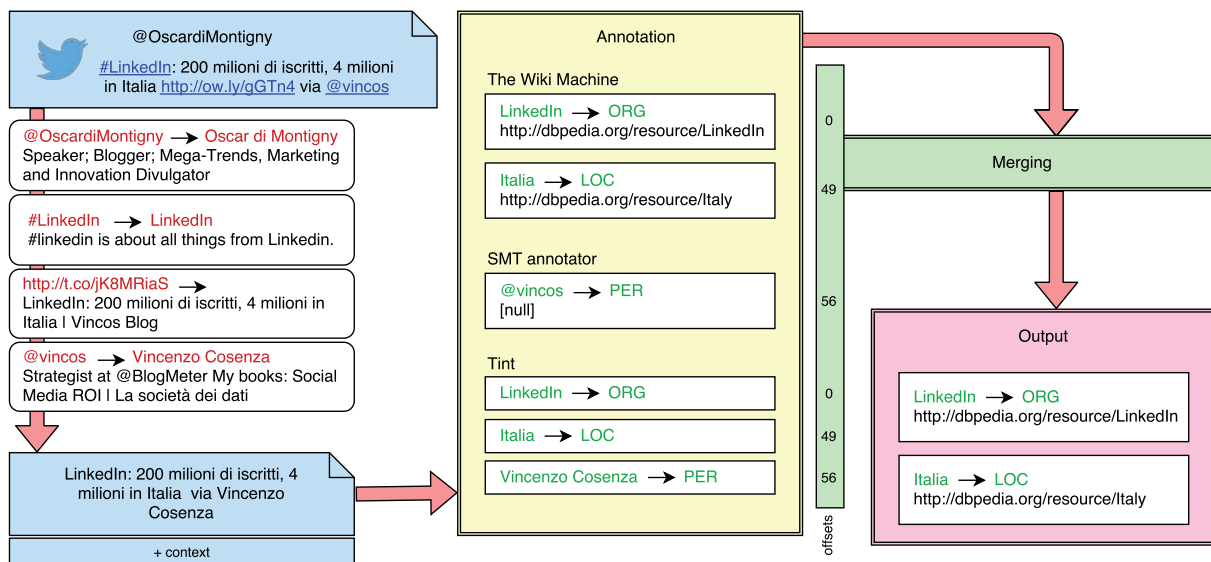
@OscardiMontigny

#LinkedIn: 200 milioni di iscritti, 4 milioni in Italia http://ow.ly/gGTn4 via @vincos

@OscardiMontigny → Oscar di Montigny
Speaker; Blogger; Mega-Trends, Marketing and Innovation Divulgator

#LinkedIn → LinkedIn
#linkedin is about all things from Linkedin.

http://t.co/jK8MRiaS →
LinkedIn: 200 milioni di iscritti, 4 milioni in Italia | Vincos Blog

@vincos → Vincenzo Cosenza
Strategist at @BlogMeter My books: Social Media ROI | La società dei dati

LinkedIn: 200 milioni di iscritti, 4 milioni in Italia via Vincenzo Cosenza

+ context

Annotation

The Wiki Machine

LinkedIn → ORG
http://dbpedia.org/resource/LinkedIn

Italia → LOC
http://dbpedia.org/resource/Italy

SMT annotator

@vincos → PER
[null]

Tint

LinkedIn → ORG

Italia → LOC

Vincenzo Cosenza → PER

0
49
56
0
49
56
offsets

Merging

Output

LinkedIn → ORG
http://dbpedia.org/resource/LinkedIn

Italia → LOC
http://dbpedia.org/resource/Italy